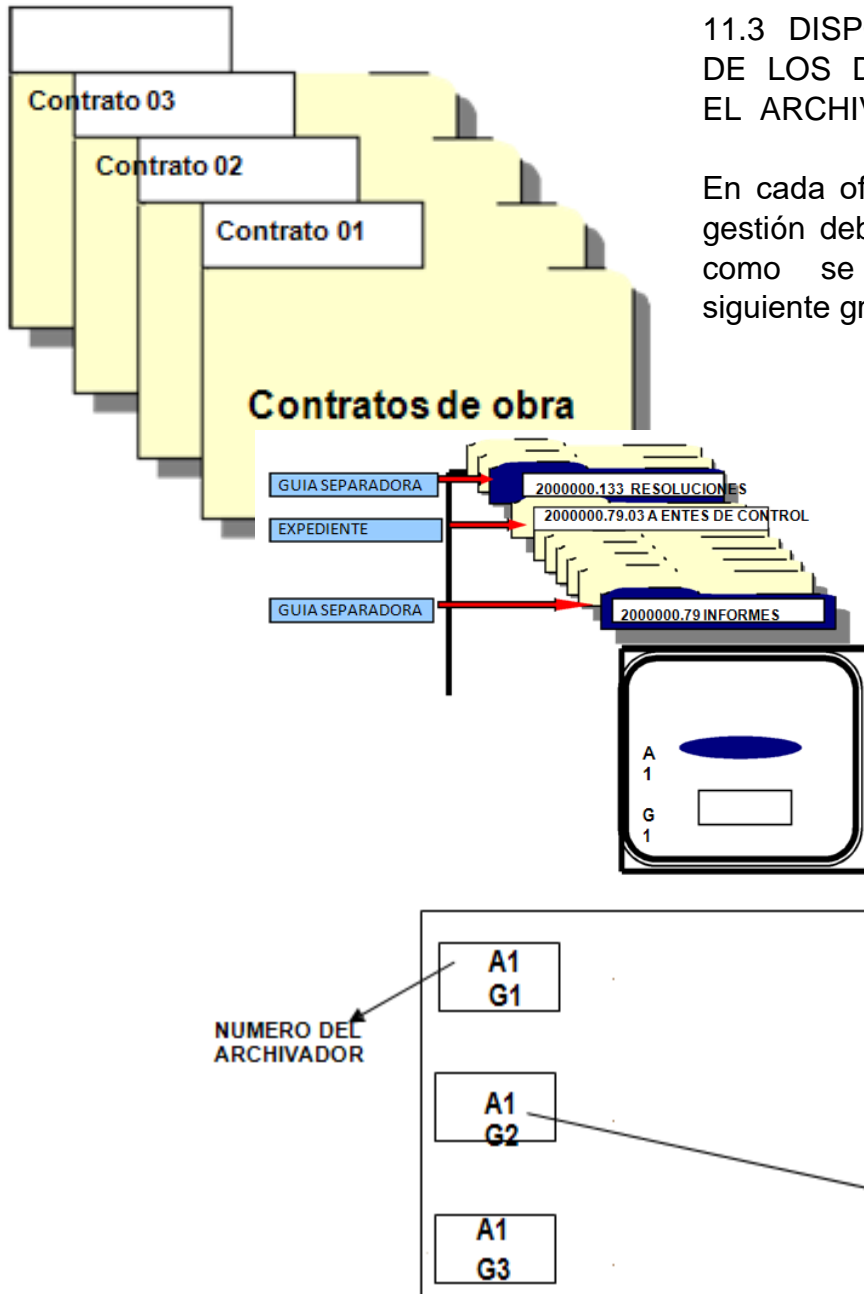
11.3 DISP
DE LOS D
EL ARCHIV

En cada of
gestión deb
como se
siguiente gr

Contrato 03
Contrato 02
Contrato 01
Contratos de obra

GUIA SEPARADORA
EXPEDIENTE
GUIA SEPARADORA

2000000.133 RESOLUCIONES
2000000.79.03 A ENTES DE CONTROL
2000000.79 INFORMES

A
1
G
1

A1
G1

NUMERO DEL
ARCHIVADOR

A1
G2

A1
G3